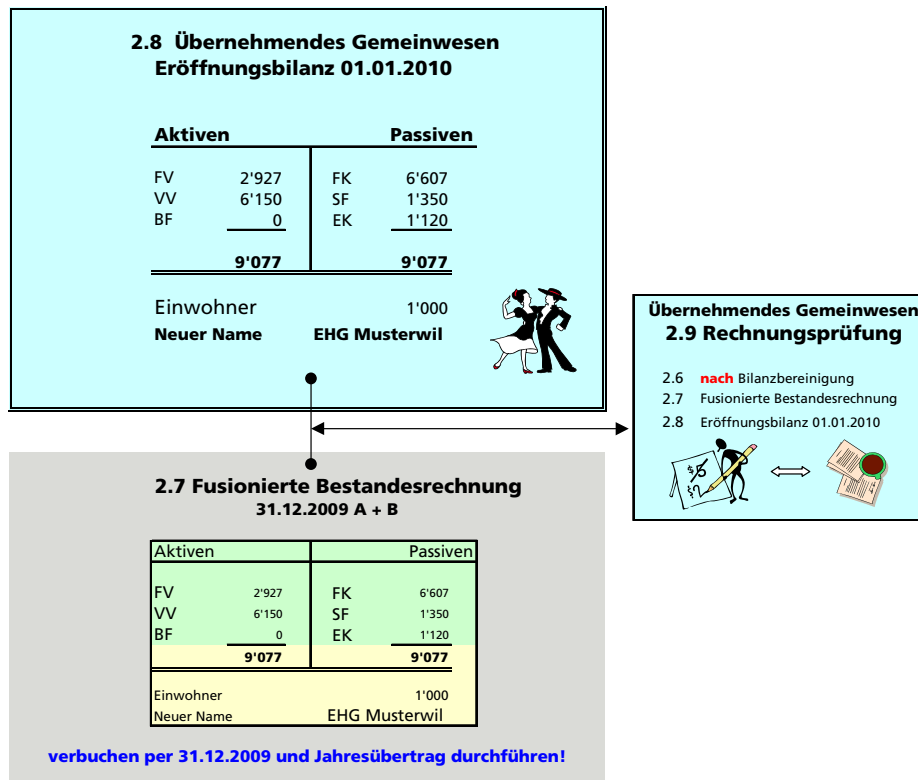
2.8 Übernehmendes Gemeinwesen
Eröffnungsbilanz 01.01.2010

| Aktiven | | Passiven | |
|---|---|---|---|
| FV | 2'927 | FK | 6'607 |
| VV | 6'150 | SF | 1'350 |
| BF | 0 | EK | 1'120 |
| | 9'077 | | 9'077 |

Einwohner 1'000
Neuer Name EHG Musterwil

Übernehmendes Gemeinwesen
2.9 Rechnungsprüfung

2.6 nach Bilanzbereinigung
2.7 Fusionierte Bestandesrechnung
2.8 Eröffnungsbilanz 01.01.2010

2.7 Fusionierte Bestandesrechnung
31.12.2009 A + B

| Aktiven | | Passiven | |
|---|---|---|---|
| FV | 2'927 | FK | 6'607 |
| VV | 6'150 | SF | 1'350 |
| BF | 0 | EK | 1'120 |
| | 9'077 | | 9'077 |

Einwohner 1'000
Neuer Name EHG Musterwil

verbuchen per 31.12.2009 und Jahresübertrag durchführen!